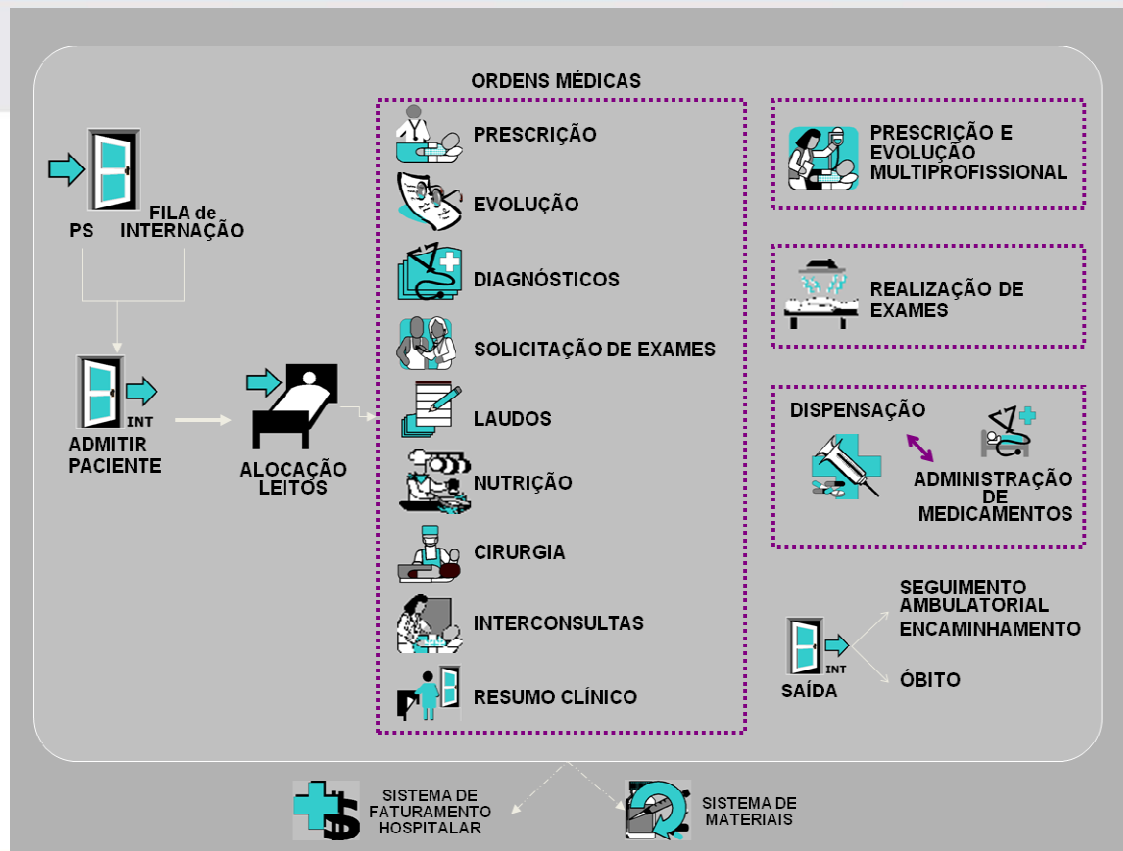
ORDENS MÉDICAS

PS

FILA de INTERNAÇÃO

INT

ADMITIR PACIENTE

ALOCAÇÃO LEITOS

PRESCRIÇÃO

EVOLUÇÃO

DIAGNÓSTICOS

SOLICITAÇÃO DE EXAMES

LAUDOS

NUTRIÇÃO

CIRURGIA

INTERCONSULTAS

RESUMO CLÍNICO

PRESCRIÇÃO E EVOLUÇÃO MULTIPROFISSIONAL

REALIZAÇÃO DE EXAMES

DISPENSAÇÃO

ADMINISTRAÇÃO DE MEDICAMENTOS

INT

SAÍDA

SEGUIMENTO AMBULATORIAL

ENCAMINHAMENTO

ÓBITO

SISTEMA DE FATURAMENTO HOSPITALAR

SISTEMA DE MATERIAIS